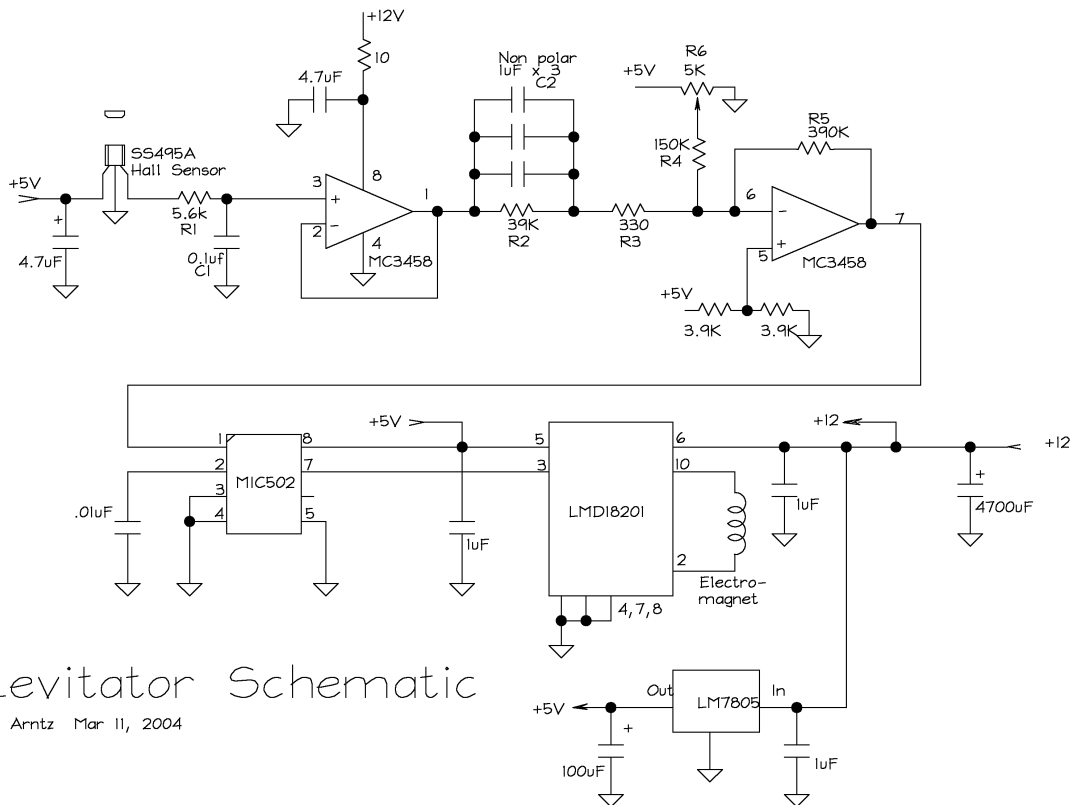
+12V
10
4.7uF
Non polar
1uF x 3
C2
+5V
R6
5K
150K
R4
R5
390K
SS495A
Hall Sensor
+5V
+
4.7uF
5.6k
R1
0.1uf
C1
3
+
2
−
8
4
MC3458
1
39K
R2
330
R3
6
−
+
5
7
MC3458
+5V
3.9K
3.9K
+5V
+12
+12
1
2
3
4
MIC502
8
7
5
.01uF
1uF
5
3
LMD18201
6
10
2
4,7,8
1uF
+
4700uF
Electro-
magnet
Levitator Schematic
Arntz Mar 11, 2004
+5V
Out
LM7805
In
+
100uF
1uF